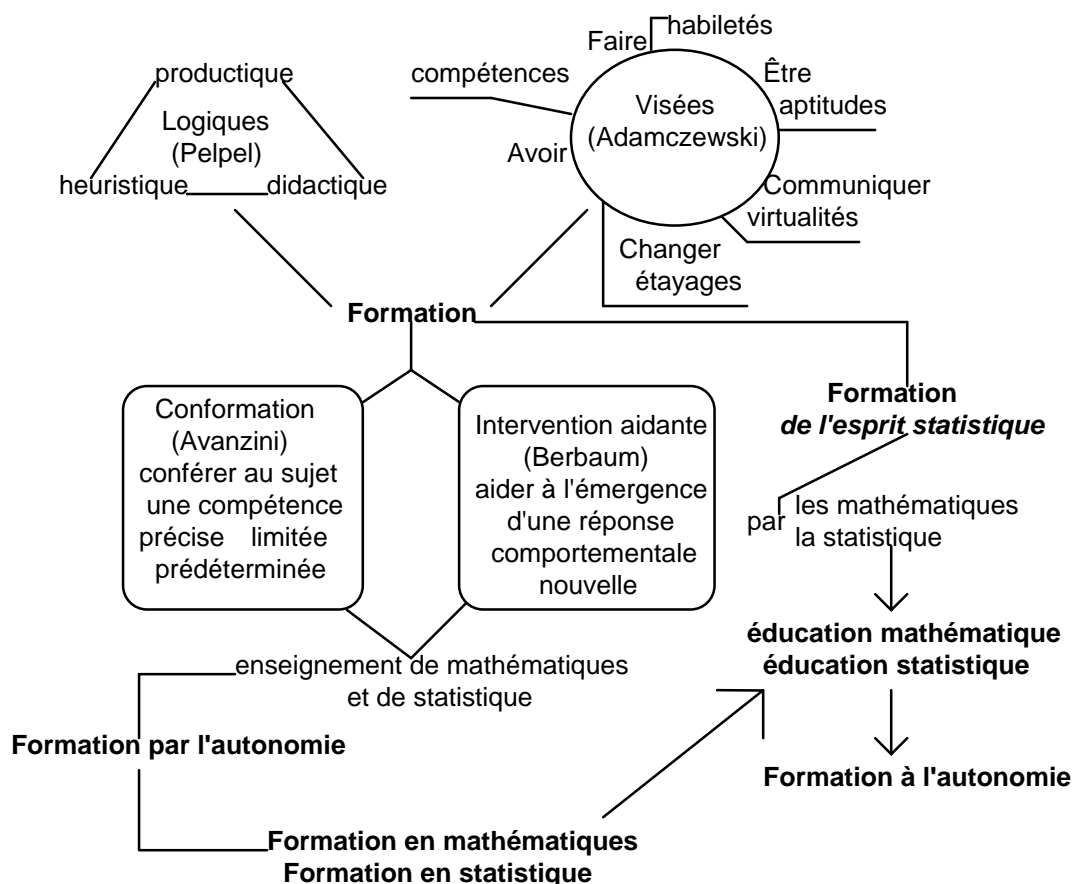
productique
Logiques (Pelpel)
heuristique
didactique

compétences
Faire
habiletés
Être
aptitudes
Visées (Adamczewski)
Avoir
Communiquer
virtualités
Changer
étayages

Formation

Conformation (Avanzini) conférer au sujet une compétence précise limitée prédéterminée

Intervention aidante (Berbaum) aider à l'émergence d'une réponse comportementale nouvelle

Formation *de l'esprit statistique*

par les mathématiques
la statistique

éducation mathématique
éducation statistique

Formation à l'autonomie

enseignement de mathématiques et de statistique

Formation par l'autonomie

Formation en mathématiques
Formation en statistique